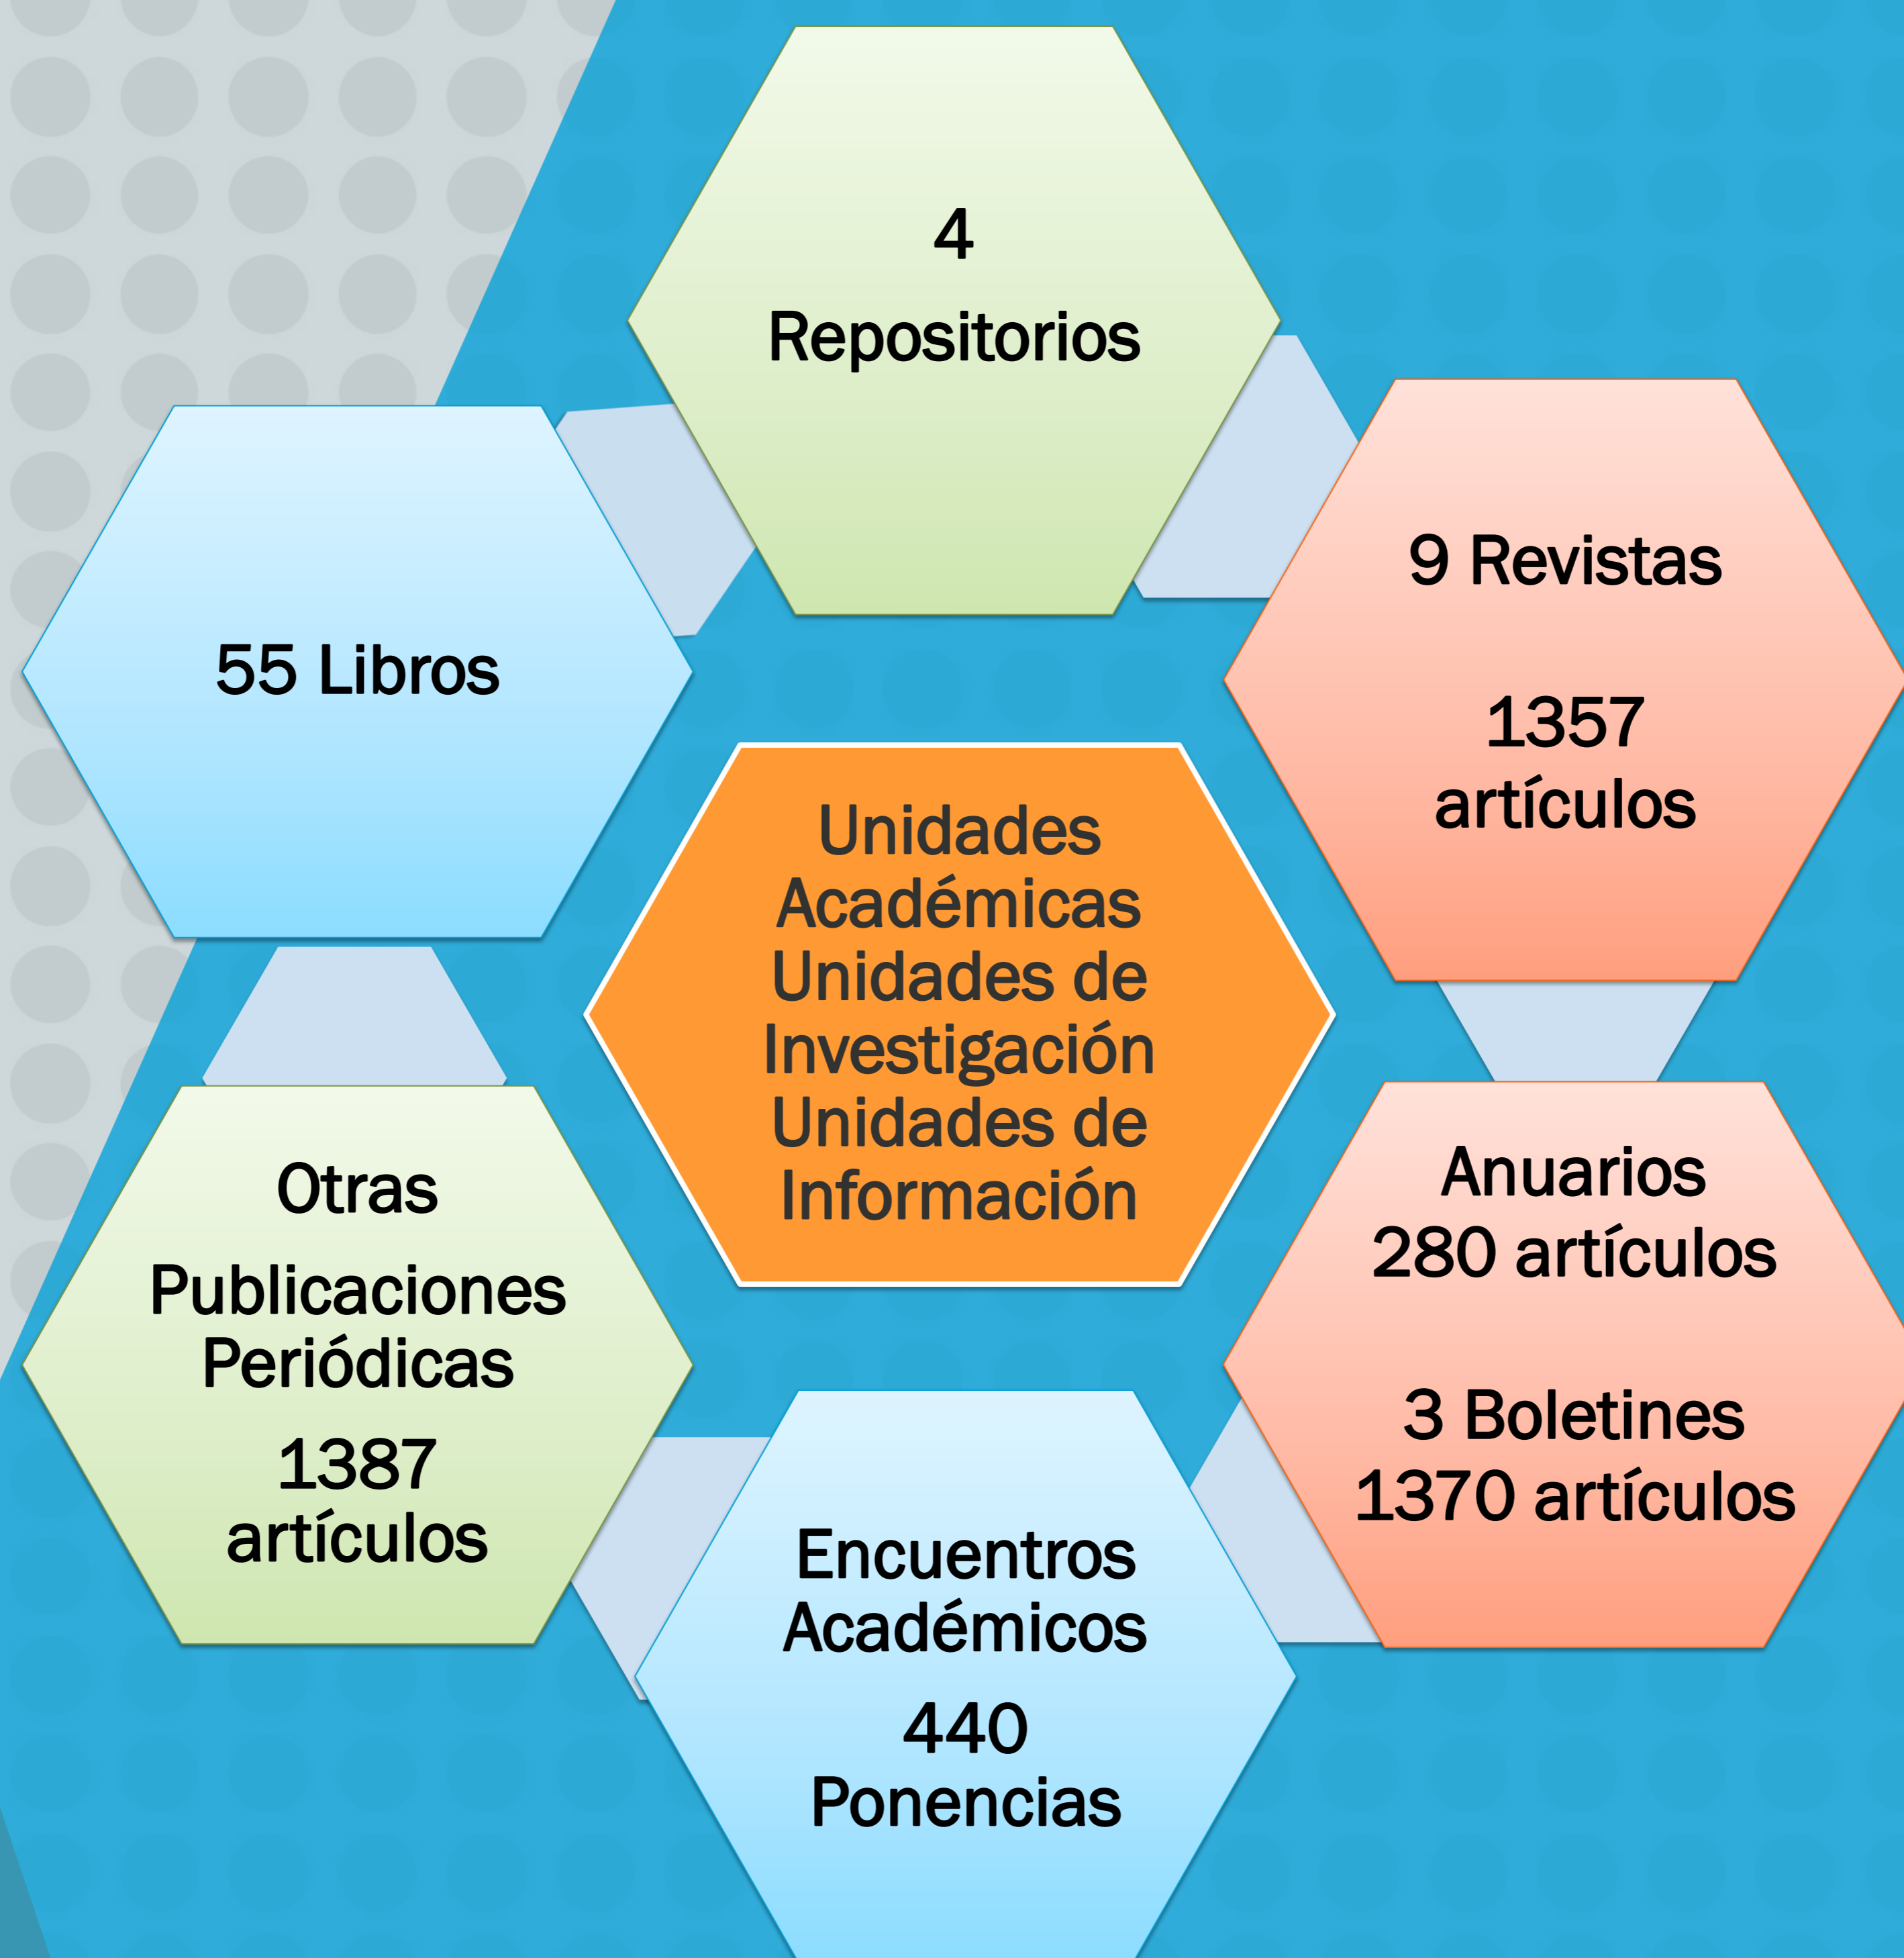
4
Repositorios

55 Libros

9 Revistas

1357 artículos

Unidades Académicas
Unidades de Investigación
Unidades de Información

Otras Publicaciones Periódicas
1387 artículos

Anuarios
280 artículos

3 Boletines
1370 artículos

Encuentros Académicos
440 Ponencias